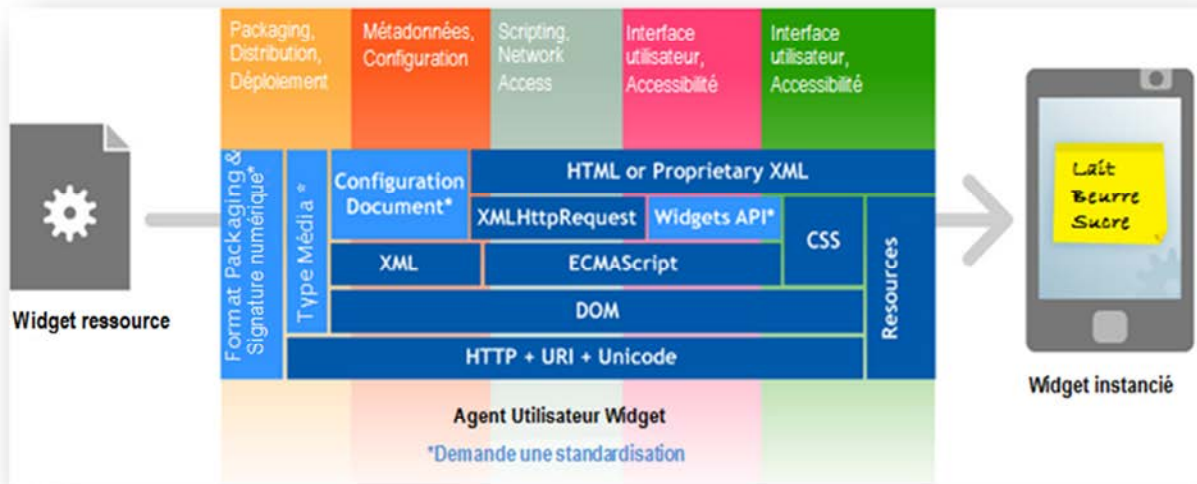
Packaging, Distribution, Déploiement

Métadonnées, Configuration

Scripting, Network Access

Interface utilisateur, Accessibilité

Interface utilisateur, Accessibilité

Widget ressource

Format Packaging & Signature numérique*

Type Média *

Configuration Document*

HTML or Proprietary XML

XMLHttpRequest

Widgets API*

CSS

XML

ECMAScript

Resources

DOM

HTTP + URI + Unicode

Agent Utilisateur Widget

*Demande une standardisation

Lait
Beurre
Sucre

Widget instancié